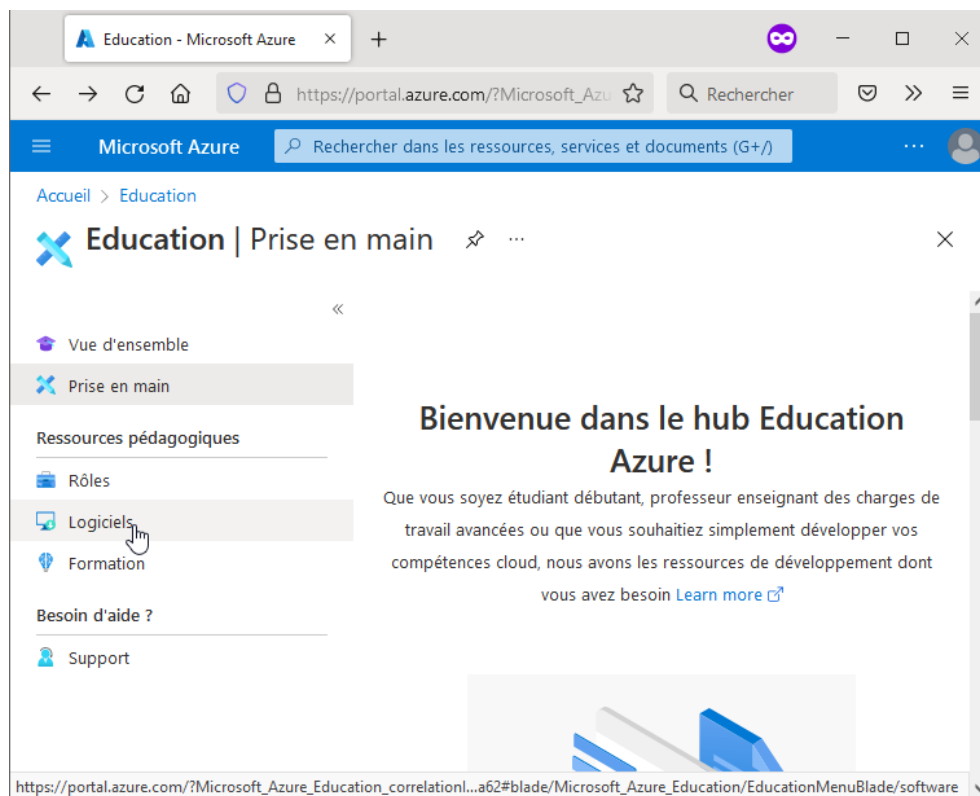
Education - Microsoft Azure

https://portal.azure.com/?Microsoft_Azu

Rechercher

Microsoft Azure

Rechercher dans les ressources, services et documents (G+/)

Accueil > Education

Education | Prise en main

«

Vue d'ensemble

Prise en main

Ressources pédagogiques

Rôles

Logiciels

Formation

Besoin d'aide ?

Support

Bienvenue dans le hub Education Azure !

Que vous soyez étudiant débutant, professeur enseignant des charges de travail avancées ou que vous souhaitiez simplement développer vos compétences cloud, nous avons les ressources de développement dont vous avez besoin Learn more

https://portal.azure.com/?Microsoft_Azure_Education_correlationI...a62#blade/Microsoft_Azure_Education/EducationMenuBlade/software